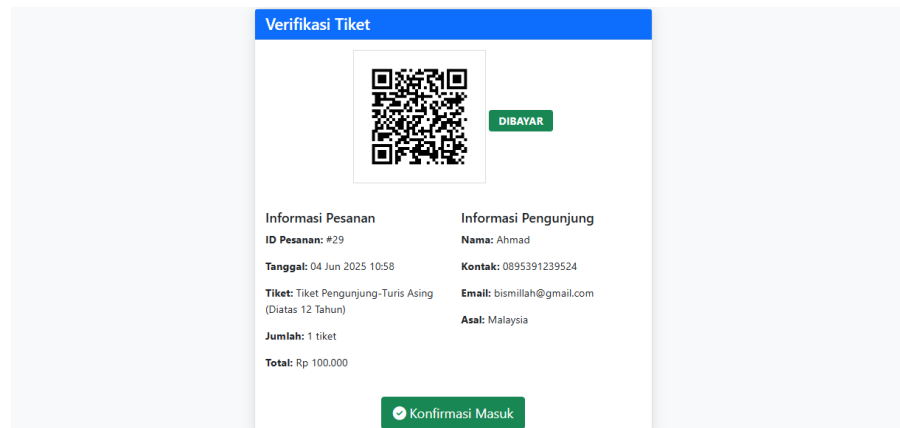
Verifikasi Tiket

DIBAYAR

Informasi Pesanan

ID Pesanan: #29

Tanggal: 04 Jun 2025 10:58

Tiket: Tiket Pengunjung-Turis Asing (Diatas 12 Tahun)

Jumlah: 1 tiket

Total: Rp 100.000

Informasi Pengunjung

Nama: Ahmad

Kontak: 0895391239524

Email: bismillah@gmail.com

Asal: Malaysia

Konfirmasi Masuk